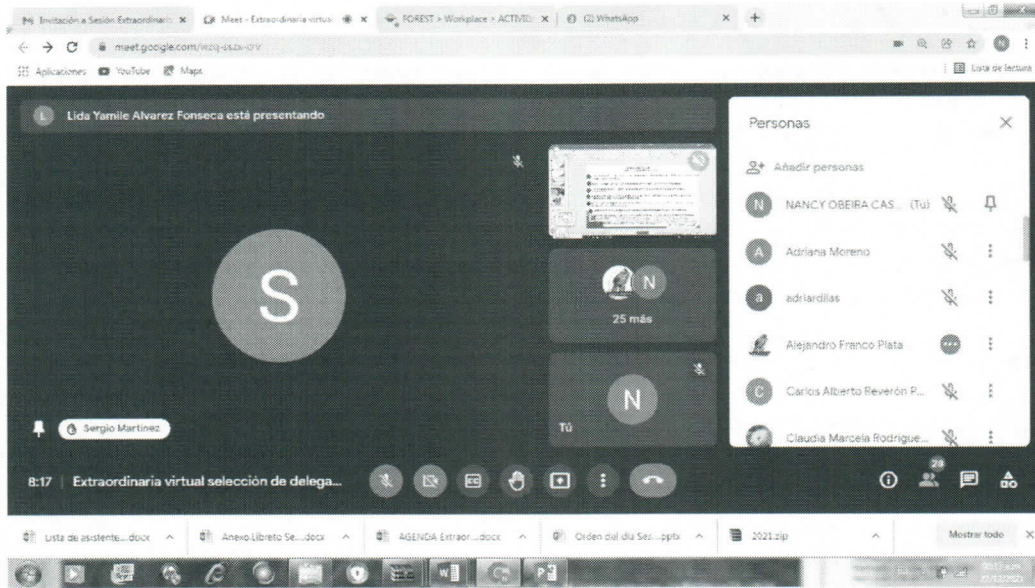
Invitación a Sesión Extraordinaria ×
Meet - Extraordinaria virtual ×
FOREST > Workplace > ACTIVID ×
(2) WhatsApp ×
+

meet.google.com/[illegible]

Aplicaciones YouTube Maps

Lista de lectura

Lida Yamile Alvarez Fonseca está presentando

S

25 más

N

Tú

N

Sergio Martinez

Personas

Añadir personas

NANCY OBEIRA CAS... (Tú)

Adriana Moreno

adriardilas

Alejandro Franco Plata

Carlos Alberto Reverón P...

Claudia Marcela Rodrigue...

8:17 | Extraordinaria virtual selección de delega...

28

Lista de asistente....docx
Anexo Libreto Se....docx
AGENDA Extraor....docx
Orden del día Ses....pptx
2021.zip

Mostrar todo